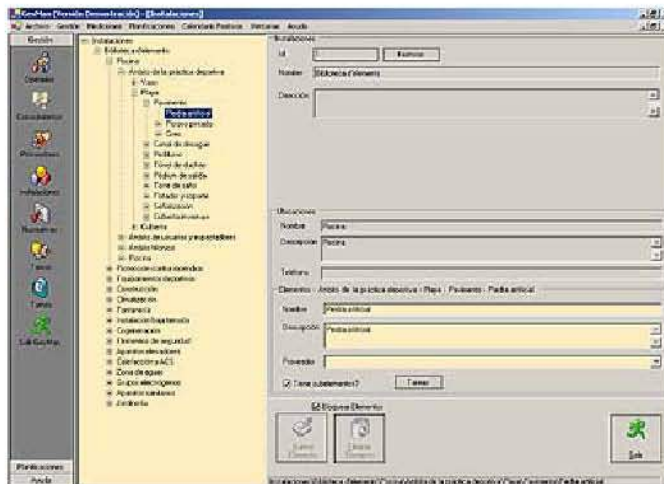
GesMan [Versión Demostración] - [Instalaciones]

Archivo Gestión Mediciones Planificaciones Calendario Revisión Ventanas Ayuda

Gestión

Operarios

Consumibles

Proveedores

Instalaciones

Normativa

Tareas

Tareas

Salir GesMan

Planificaciones

Ayuda

Instalaciones
Biblioteca y elemento
Piscina
Ámbito de la práctica deportiva
Vaso
Playa
Pavimento
Piedra artificial
Pavimento general
Gres
Canal de desagüe
Rebosadero
Canal de duchas
Rebosadero de salida
Zona de salto
Plataforma de salida
Señalización
Señalización
Cubierta
Ámbito de usuarios y espectadores
Ámbito técnico
Piscina
Protección contra incendios
Equipamiento deportivo
Construcción
Climatización
Fontanería
Instalación frigorífica
Cogeneración
Elementos de seguridad
Aparatos elevadores
Calefacción/ACS
Zona de agua
Grupos electrógenos
Aparatos sanitarios
Ambiente

Instalaciones

Id

Nombre Biblioteca y elemento

Dirección

Ubicaciones

Nombre Piscina

Descripción Piscina

Teléfono

Elementos - Ámbito de la práctica deportiva - Playa - Pavimento - Piedra artificial

Nombre Piedra artificial

Descripción Piedra artificial

Proveedor

Tiene subelementos?

Bloquear Elementos

Guardar Elemento

Eliminar Elemento

Salir

Instalaciones: Biblioteca y elemento / Piscina / Ámbito de la práctica deportiva / Playa / Pavimento / Piedra artificial